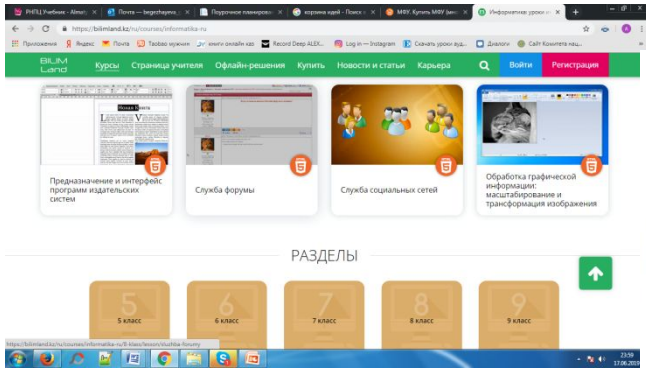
РНПЦ Учебник - Almat | Почта — begezhayeva | Поурочное планирова | корзина идей - Поиск | МФУ, Купить МФУ (мн | Информатика: уроки и

https://bilimland.kz/ru/courses/informatika-ru

Приложения | Яндекс | Почта | Taobao мужчин | книги онлайн каз | Record Deep ALEX | Log in — Instagram | Скачать уроки вид | Диалоги | Сайт Комитета нац

BILIM Land | Курсы | Страница учителя | Офлайн-решения | Купить | Новости и статьи | Карьера | Войти | Регистрация

Предназначение и интерфейс программ издательских систем

Служба форумы

Служба социальных сетей

Обработка графической информации: масштабирование и трансформация изображения

РАЗДЕЛЫ

5
5 класс

6
6 класс

7
7 класс

8
8 класс

9
9 класс

https://bilimland.kz/ru/courses/informatika-ru/8-klass/lesson/sluzhba-forumy

23:39
17.06.2019